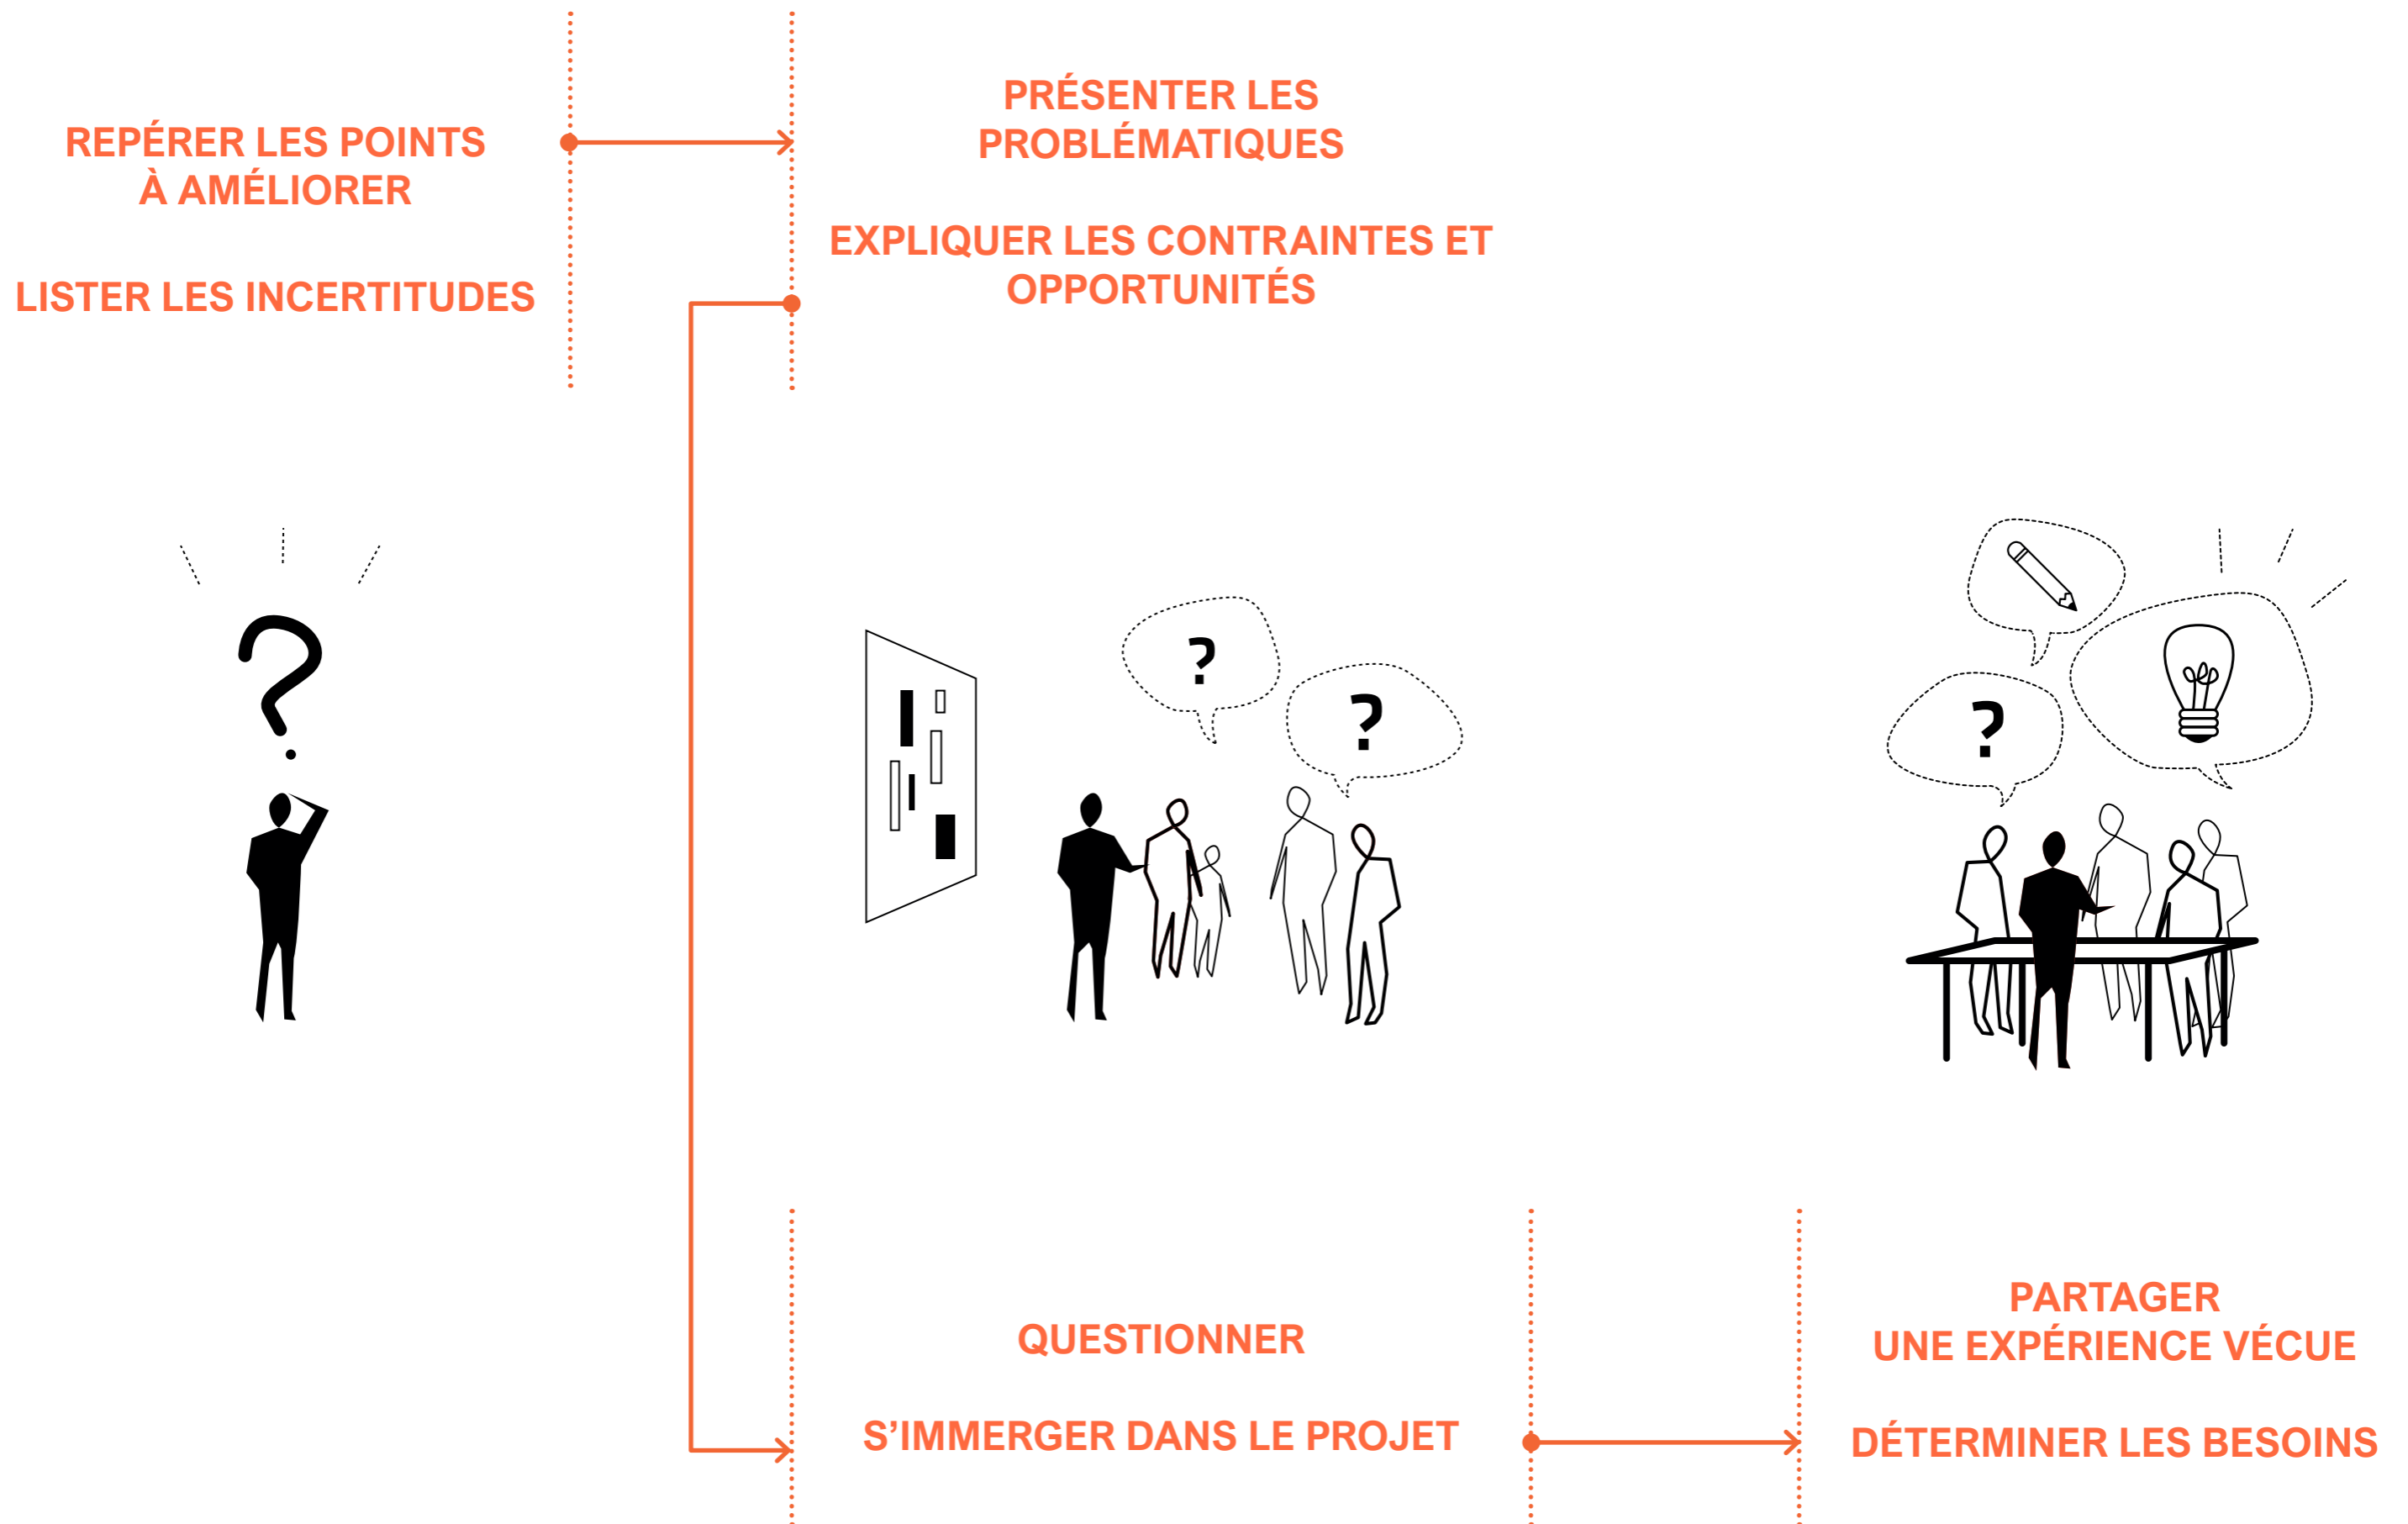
REPÉRER LES POINTS À AMÉLIORER

LISTER LES INCERTITUDES

PRÉSENTER LES PROBLÉMATIQUES

EXPLIQUER LES CONTRAINTES ET OPPORTUNITÉS

?

?

?

?

QUESTIONNER

S'IMMERGER DANS LE PROJET

PARTAGER UNE EXPÉRIENCE VÉCUE

DÉTERMINER LES BESOINS